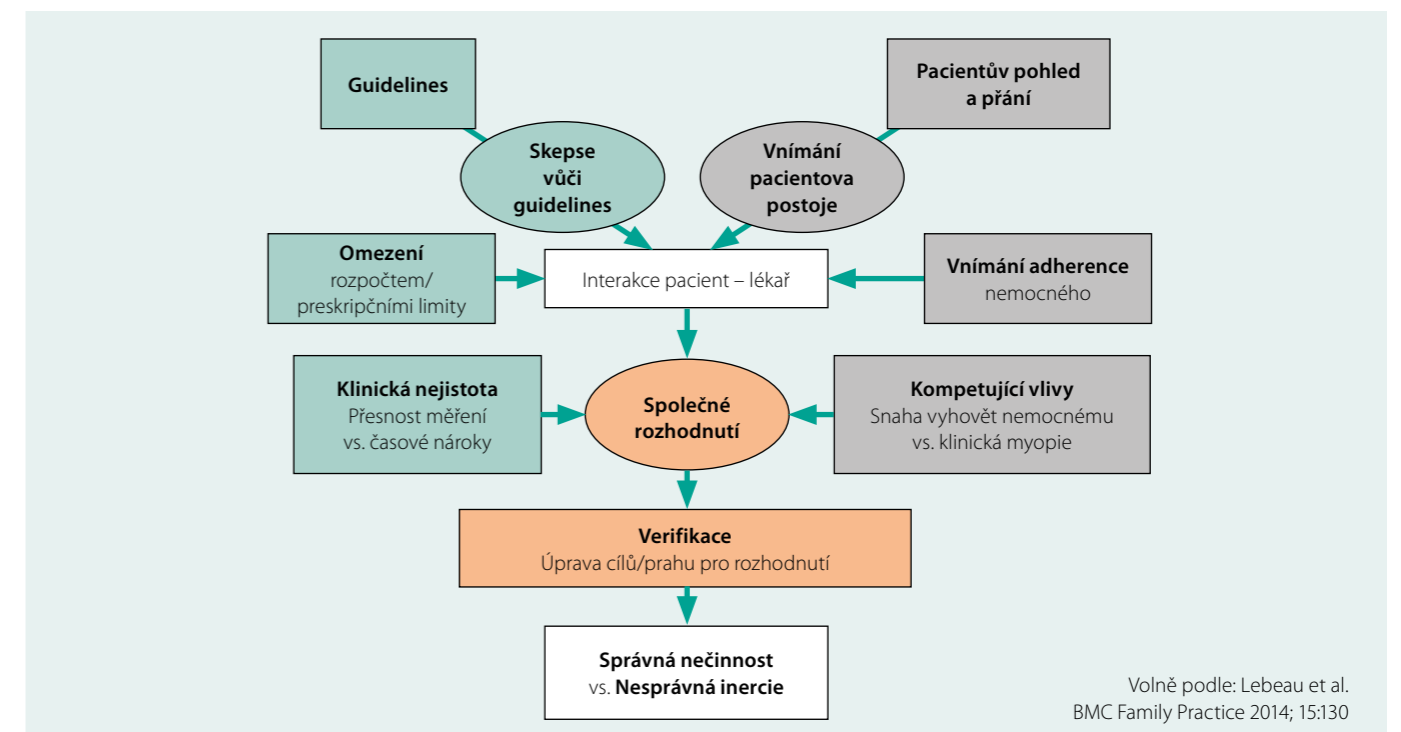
Guidelines

Pacientův pohled a přání

Skepse vůči guidelines

Vnímání pacientova postoje

Omezení rozpočtem/ preskripčními limity

Interakce pacient – lékař

Vnímání adherence nemocného

Klinická nejistota Přesnost měření vs. časové nároky

Společné rozhodnutí

Kompetující vlivy Snaha vyhovět nemocnému vs. klinická myopie

Verifikace Úprava cílů/prahu pro rozhodnutí

Správná nečinnost vs. Nesprávná inercie

Volně podle: Lebeau et al. BMC Family Practice 2014; 15:130